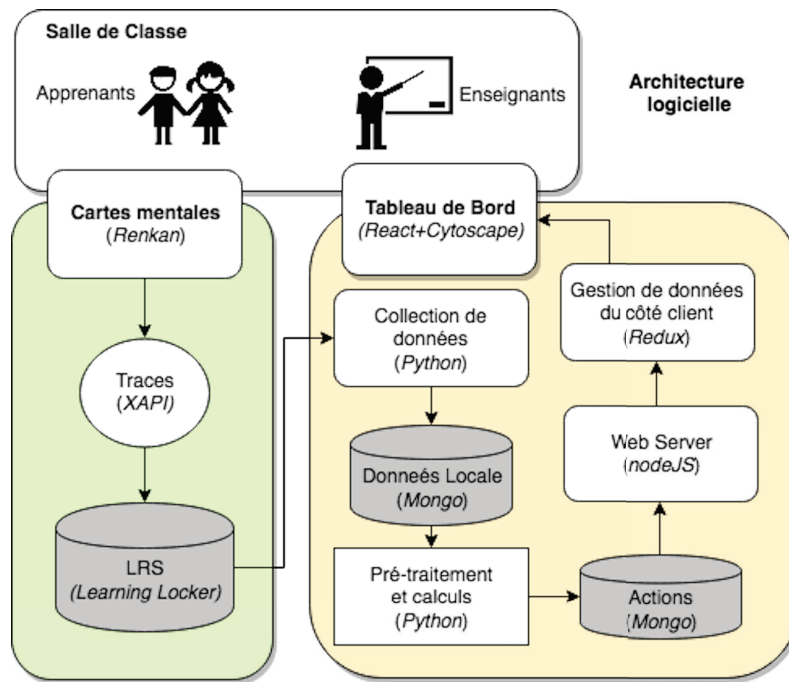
Salle de Classe

Apprenants

Enseignants

Architecture logicielle

Cartes mentales
(Renkan)

Tableau de Bord
(React+Cytoscape)

Traces
(XAPI)

LRS
(Learning Locker)

Collection de données
(Python)

Données Locale
(Mongo)

Pré-traitement et calculs
(Python)

Gestion de données du côté client
(Redux)

Web Server
(nodeJS)

Actions
(Mongo)